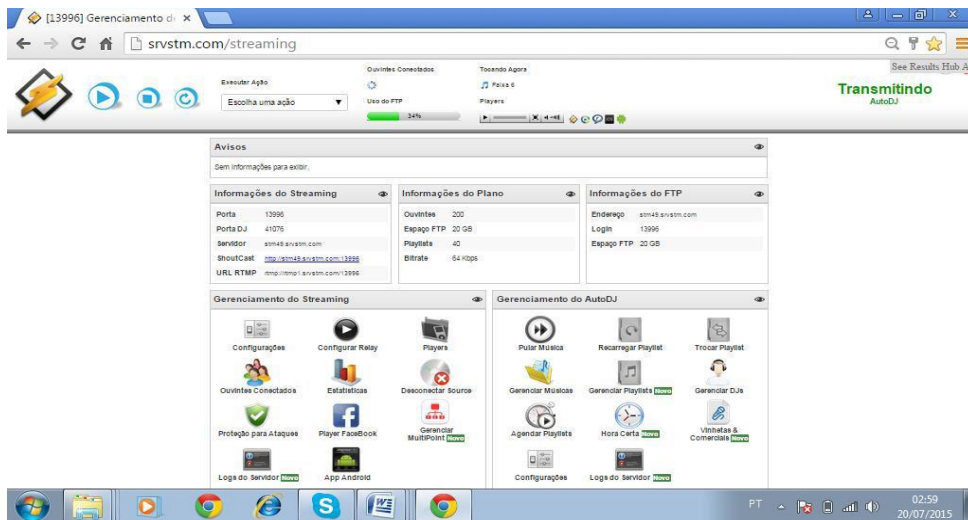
[13996] Gerenciamento d ×

srvstm.com/streaming

See Results Hub A

Executar Ação
Escolha uma ação

Ouvintes Conectados
Uso do FTP
34%

Tocando Agora
Faixa 6
Players

Transmitindo
AutoDJ

Avisos
Sem informações para exibir.

Informações do Streaming

| Porta | 13996 |
|---|---|
| Porta DJ | 41076 |
| Servidor | stm49.srvstm.com |
| ShoutCast | http://stm49.srvstm.com:13996 |
| URL RTMP | rtmp://rtmp1.srvstm.com/13996 |

Informações do Plano

| Ouvintes | 200 |
|---|---|
| Espaço FTP | 20 GB |
| Playlists | 40 |
| Bitrate | 64 Kbps |

Informações do FTP

| Endereço | stm49.srvstm.com |
|---|---|
| Login | 13996 |
| Espaço FTP | 20 GB |

Gerenciamento do Streaming

Configurações
Configurar Relay
Players
Ouvintes Conectados
Estatísticas
Desconectar Source
Proteção para Ataques
Player FaceBook
Gerenciar MultiPoint Novo
Logs do Servidor Novo
App Android

Gerenciamento do AutoDJ

Pular Música
Recarregar Playlist
Trocar Playlist
Gerenciar Músicas
Gerenciar Playlists Novo
Gerenciar DJs
Agendar Playlists
Hora Certa Novo
Vinhetas & Comerciais Novo
Configurações
Logs do Servidor Novo

PT
02:59
20/07/2015